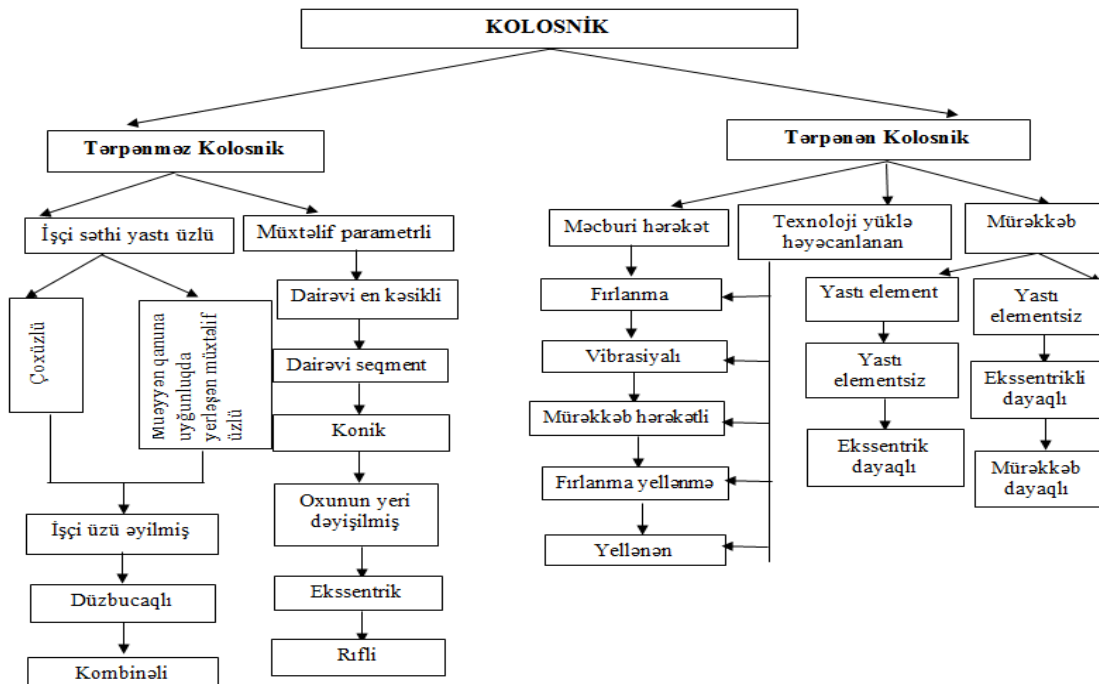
KOLOSNİK

Tərpənməz Kolosnik

İşçi səthi yastı üzlü

Müxtəlif parametrli

Çoxüzlü

Müəyyən qanuna uyğunluqda yerləşən müxtəlif üzlü

Dairəvi en kəsikli

Dairəvi seqment

Konik

Oxunun yeri dəyişilmiş

Ekssentrik

Rıfli

İşçi üzü əyilmiş

Düzbucaqlı

Kombinəli

Tərpənən Kolosnik

Məcburi hərəkət

Texnoloji yüklə həyəcanlanan

Mürəkkəb

Fırlanma

Vibrasiyalı

Mürəkkəb hərəkətli

Fırlanma yellənmə

Yellənən

Yastı element

Yastı elementsiz

Ekssentrik dayaqlı

Yastı elementsiz

Ekssentrikli dayaqlı

Mürəkkəb dayaqlı